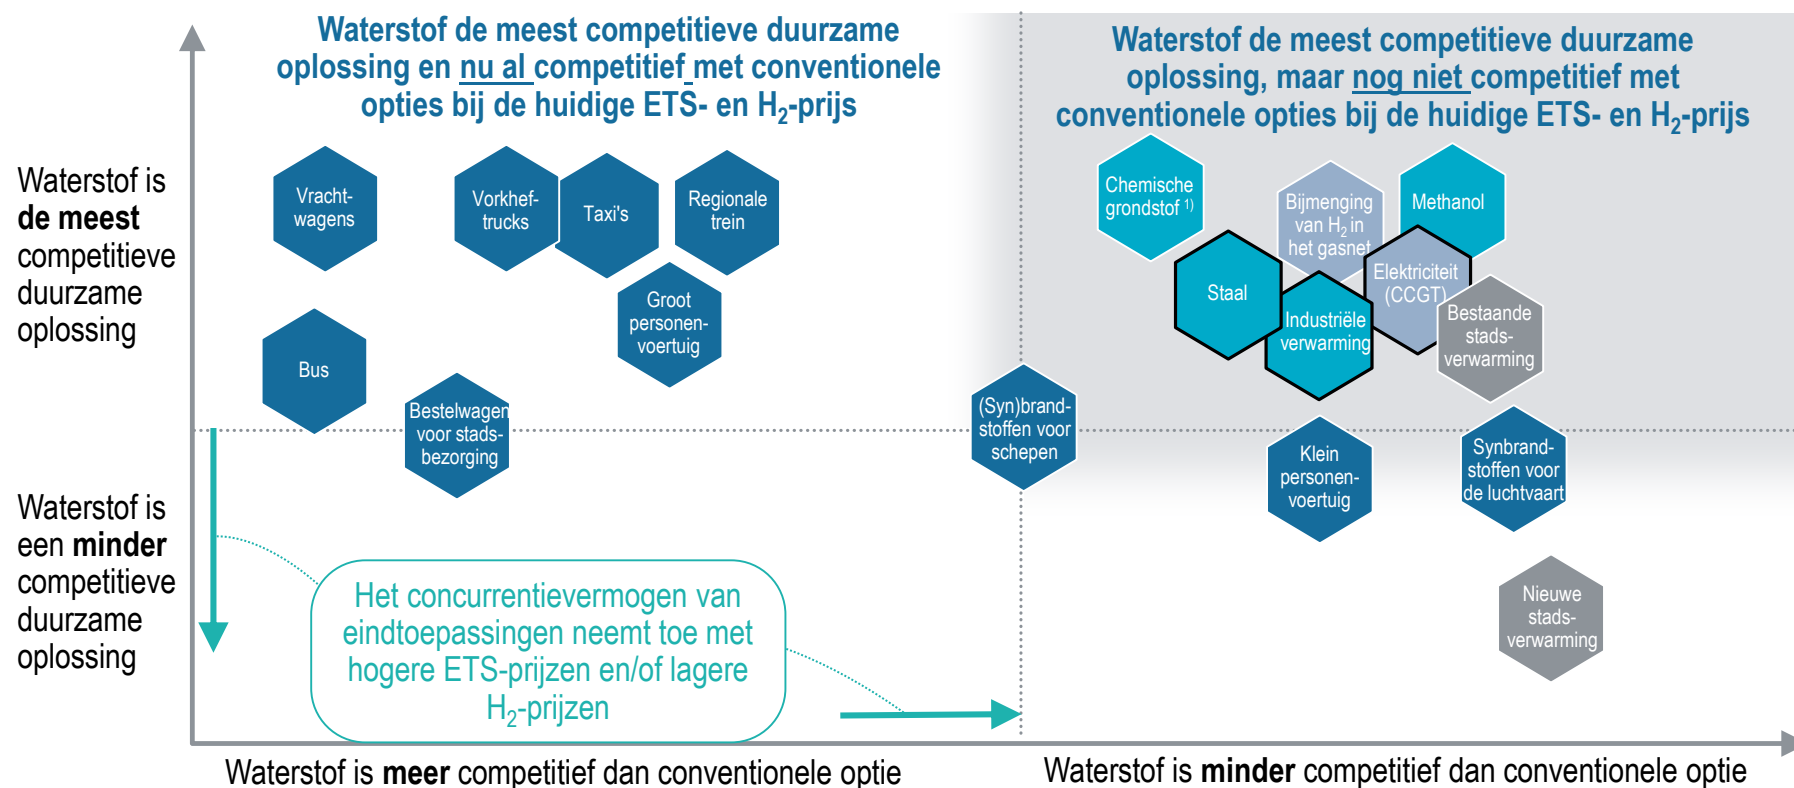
Waterstof de meest competitieve duurzame oplossing en nu al competitief met conventionele opties bij de huidige ETS- en $H_2$-prijs

Waterstof de meest competitieve duurzame oplossing, maar nog niet competitief met conventionele opties bij de huidige ETS- en $H_2$-prijs

Waterstof is **de meest** competitieve duurzame oplossing

Vrachtwagens

Vorkheftrucks

Taxi's

Regionale trein

Groot personenvoertuig

Bus

Bestelwagen voor stadsbezorging

Chemische grondstof $^{1)}$

Bijmenging van $H_2$ in het gasnet

Methanol

Staal

Elektriciteit (CCGT)

Industriële verwarming

Bestaande stadsverwarming

(Syn)brandstoffen voor schepen

Klein personenvoertuig

Synbrandstoffen voor de luchtvaart

Nieuwe stadsverwarming

Waterstof is een **minder** competitieve duurzame oplossing

Het concurrentievermogen van eindtoepassingen neemt toe met hogere ETS-prijzen en/of lagere $H_2$-prijzen

Waterstof is **meer** competitief dan conventionele optie

Waterstof is **minder** competitief dan conventionele optie